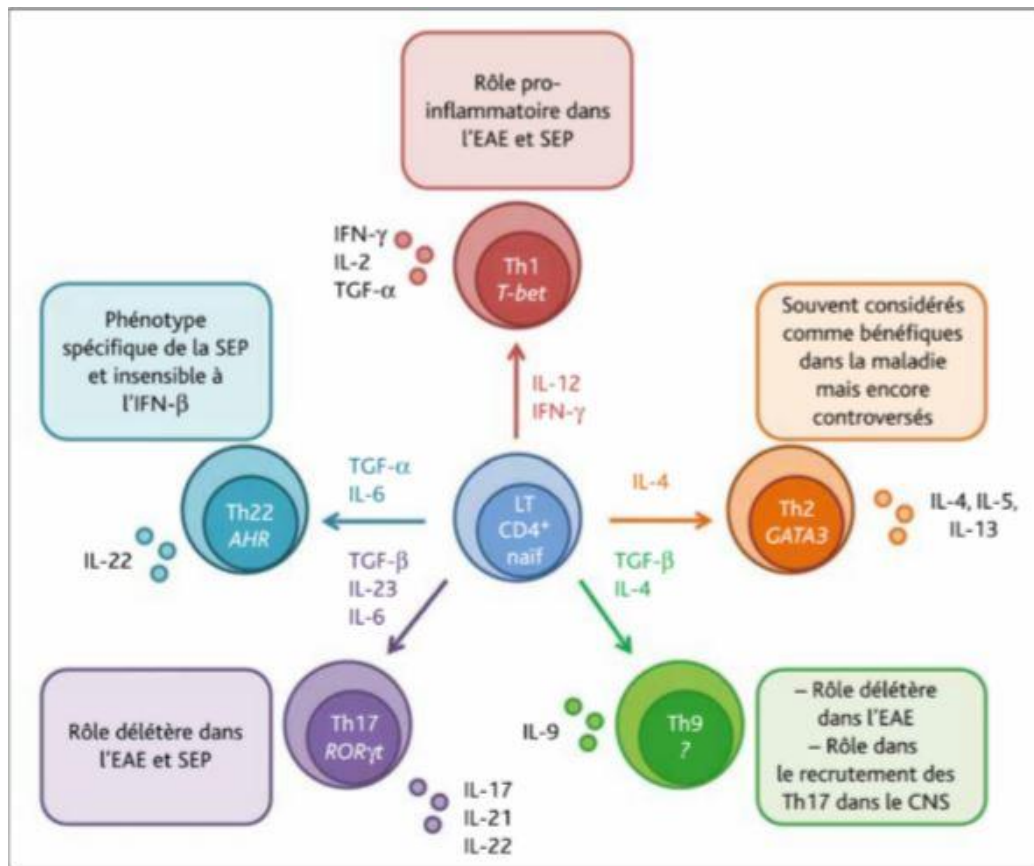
Rôle pro-inflammatoire dans l'EAE et SEP

IFN-$\gamma$
IL-2
TGF-$\alpha$

Th1
T-bet

Phénotype spécifique de la SEP et insensible à l'IFN-$\beta$

Souvent considérés comme bénéfiques dans la maladie mais encore controversés

IL-12
IFN-$\gamma$

TGF-$\alpha$
IL-6

Th22
AHR

IL-22

LT
CD4$^+$
naïf

IL-4

Th2
GATA3

IL-4, IL-5, IL-13

TGF-$\beta$
IL-23
IL-6

TGF-$\beta$
IL-4

Rôle délétère dans l'EAE et SEP

Th17
ROR$\gamma$t

IL-17
IL-21
IL-22

IL-9

Th9
?

– Rôle délétère dans l'EAE
– Rôle dans le recrutement des Th17 dans le CNS